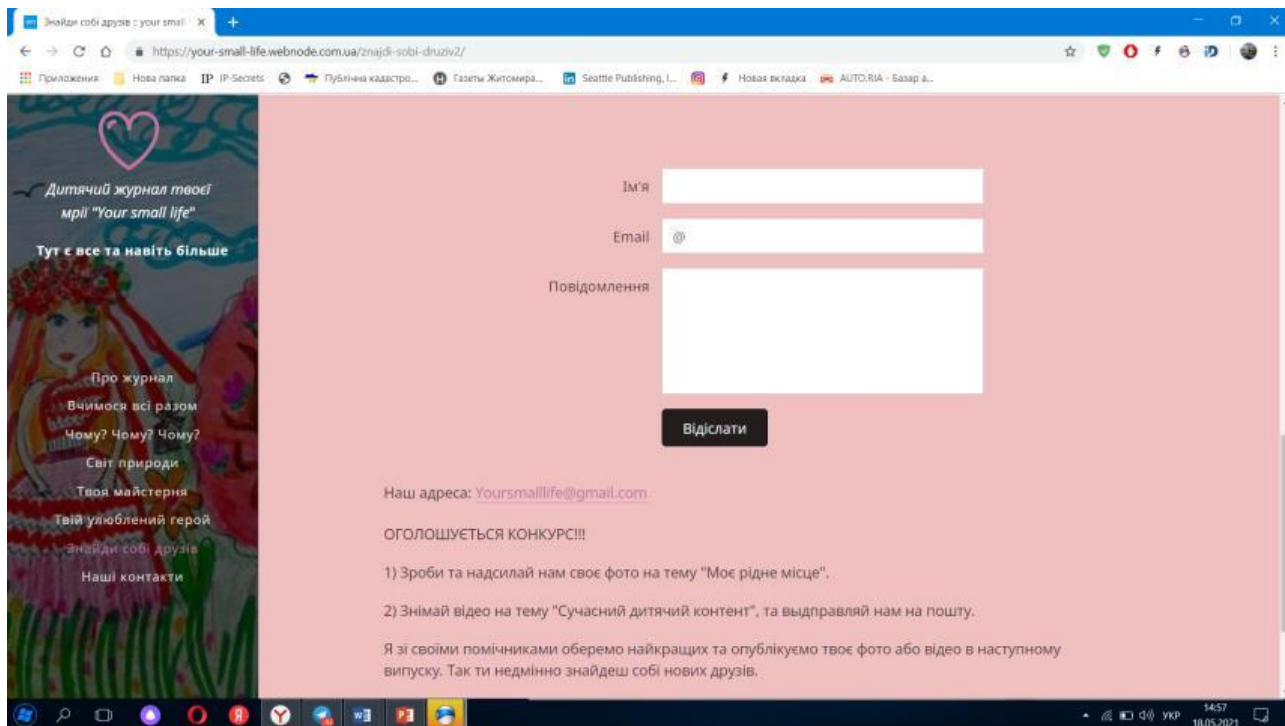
Знайди собі друзів :: your small | ×
https://your-small-life.webnode.com.ua/znajdi-sobi-druziv2/

Приложения Нова папка IP IP-Secrets Публічна кадастро... Газеты Житомира... Seattle Publishing, I... Новая вкладка AUTO.RIA - Базар а...

Дитячий журнал твоєї мрії "Your small life"

Тут є все та навіть більше

Про журнал
Вчимося всі разом
Чому? Чому? Чому?
Світ природи
Твоя майстерня
Твій улюблений герой
Знайди собі друзів
Наші контакти

Ім'я

Email @

Повідомлення

Відіслати

Наш адреса: Yoursmalllife@gmail.com

ОГОЛОШУЄТЬСЯ КОНКУРС!!!

1) Зроби та надсилай нам своє фото на тему "Моє рідне місце".

2) Знімай відео на тему "Сучасний дитячий контент", та выдправляй нам на пошту.

Я зі своїми помічниками оберемо найкращих та опублікуємо твоє фото або відео в наступному випуску. Так ти недмінно знайдеш собі нових друзів.

УКР 14:57 18.05.2021